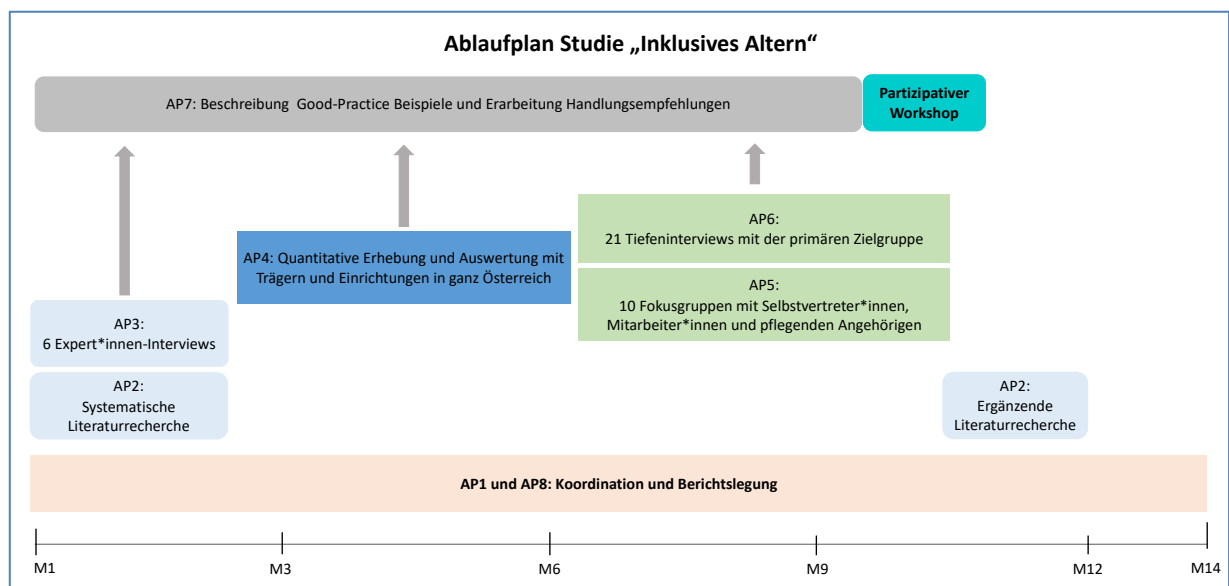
Ablaufplan Studie „Inklusives Altern“

AP7: Beschreibung Good-Practice Beispiele und Erarbeitung Handlungsempfehlungen

Partizipativer Workshop

AP6:
21 Tiefeninterviews mit der primären Zielgruppe

AP4: Quantitative Erhebung und Auswertung mit Trägern und Einrichtungen in ganz Österreich

AP5:
10 Fokusgruppen mit Selbstvertreter*innen, Mitarbeiter*innen und pflegenden Angehörigen

AP3:
6 Expert*innen-Interviews

AP2:
Systematische Literaturrecherche

AP2:
Ergänzende Literaturrecherche

AP1 und AP8: Koordination und Berichtslegung

M1 M3 M6 M9 M12 M14